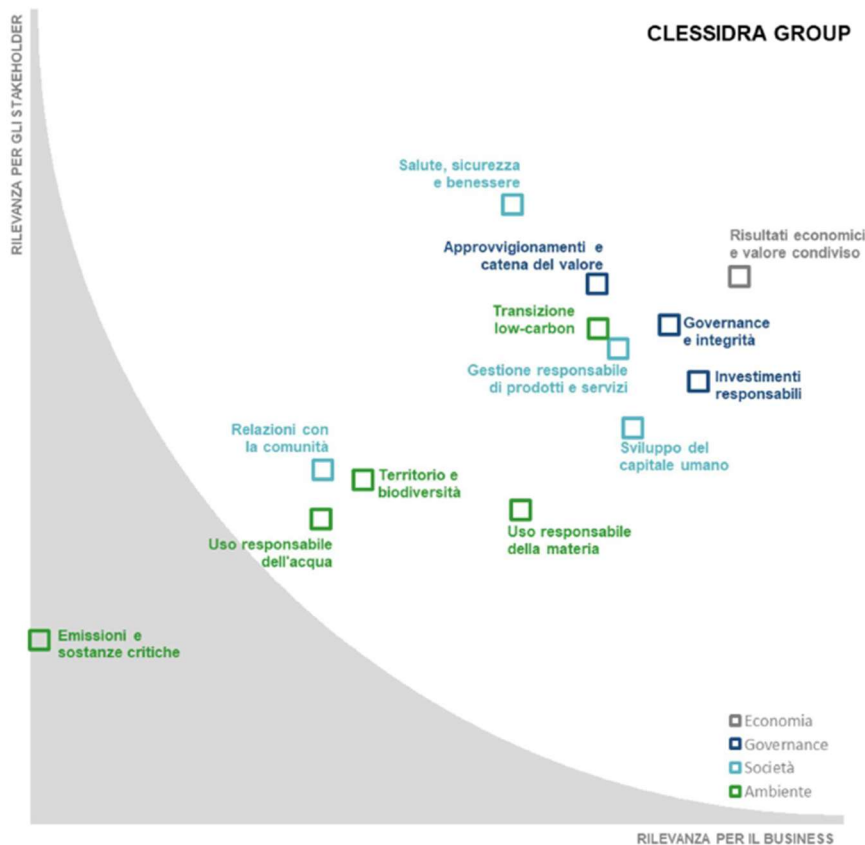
CLESSIDRA GROUP

RILEVANZA PER GLI STAKEHOLDER

Salute, sicurezza e benessere

Approvvigionamenti e catena del valore

Risultati economici e valore condiviso

Transizione low-carbon

Governance e integrità

Gestione responsabile di prodotti e servizi

Investimenti responsabili

Relazioni con la comunità

Sviluppo del capitale umano

Territorio e biodiversità

Uso responsabile della materia

Uso responsabile dell'acqua

Emissioni e sostanze critiche

Economia
Governance
Società
Ambiente

RILEVANZA PER IL BUSINESS